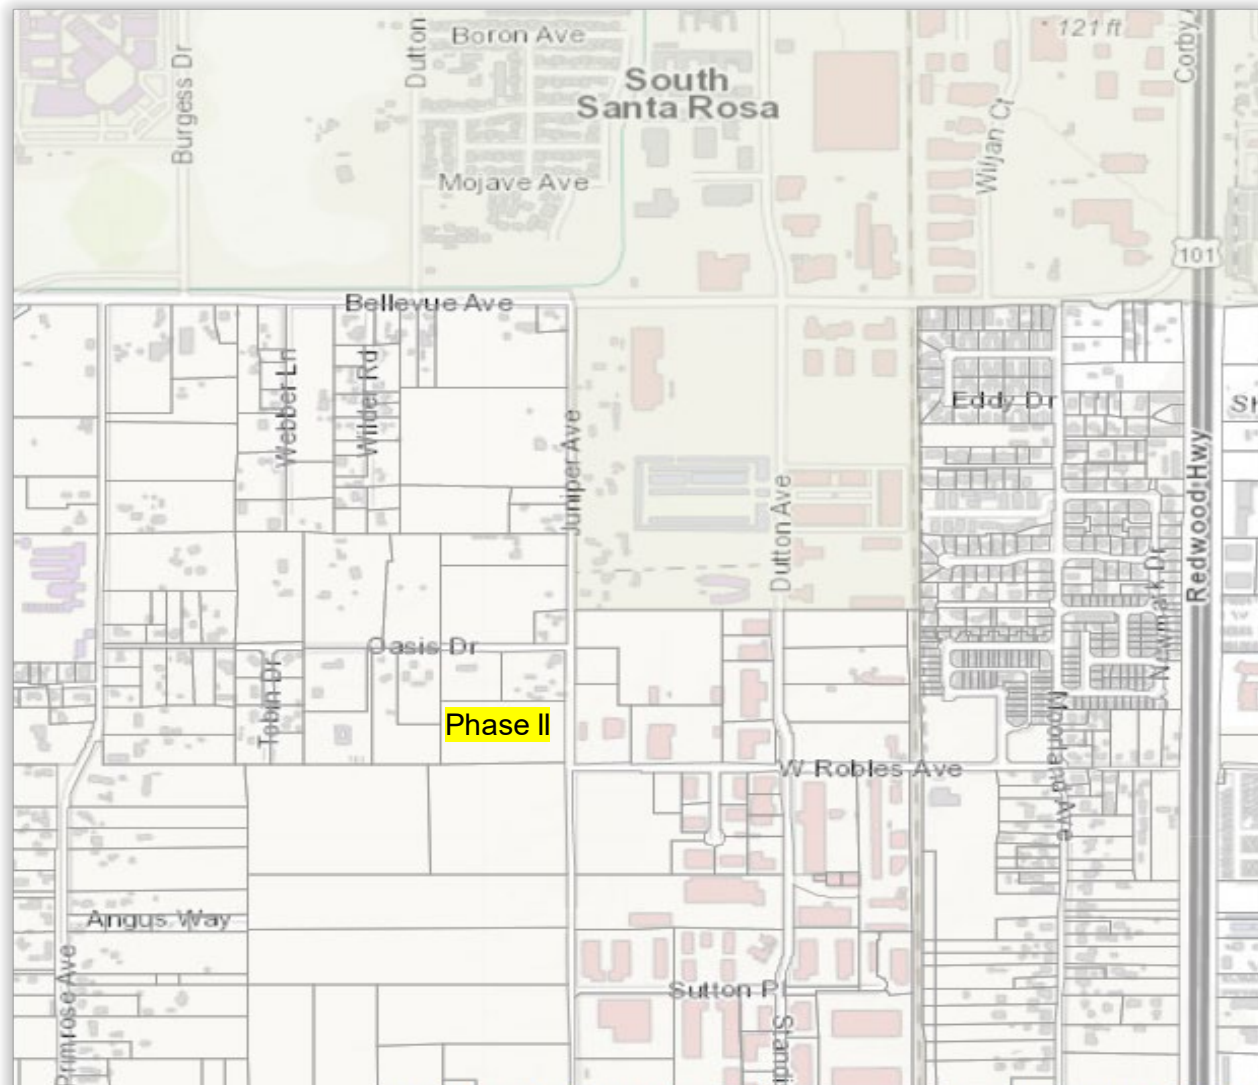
Boron Ave
Dutton
121 ft
Corby
South Santa Rosa
Burgess Dr
Wiljan Ct
Mojave Ave
101
Bellevue Ave
Webber Ln
Wilder Rd
Juniper Ave
Eddy Dr
Sk
Redwood Hwy
Dutton Ave
Newmark Dr
Oasis Dr
Tobin Dr
Phase II
Moorland Ave
W Robles Ave
Angus Way
Primrose Ave
Sutton Pl
Standi